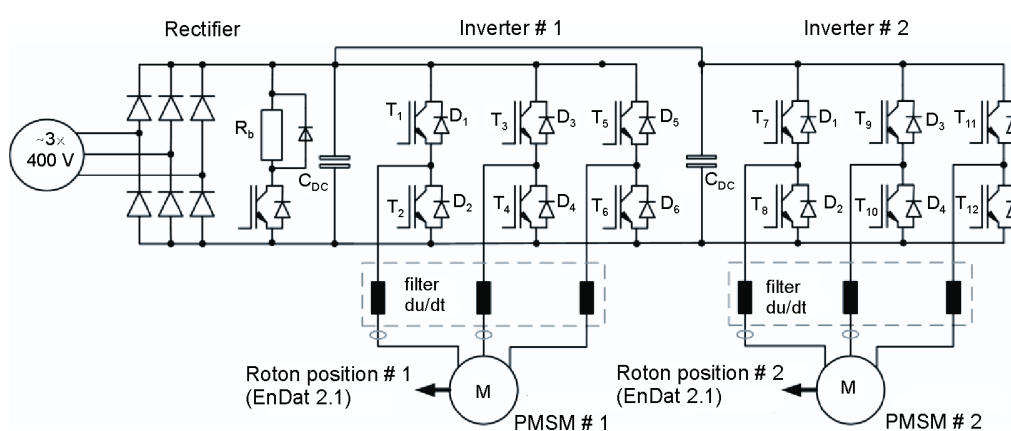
Rectifier

Inverter # 1

Inverter # 2

~3×
400 V

$R_b$

$C_{DC}$

$T_1$ $D_1$
$T_3$ $D_3$
$T_5$ $D_5$
$T_2$ $D_2$
$T_4$ $D_4$
$T_6$ $D_6$

$C_{DC}$

$T_7$ $D_1$
$T_9$ $D_3$
$T_{11}$
$T_8$ $D_2$
$T_{10}$ $D_4$
$T_{12}$

filter
du/dt

filter
du/dt

Roton position # 1
(EnDat 2.1)

M

PMSM # 1

Roton position # 2
(EnDat 2.1)

M

PMSM # 2